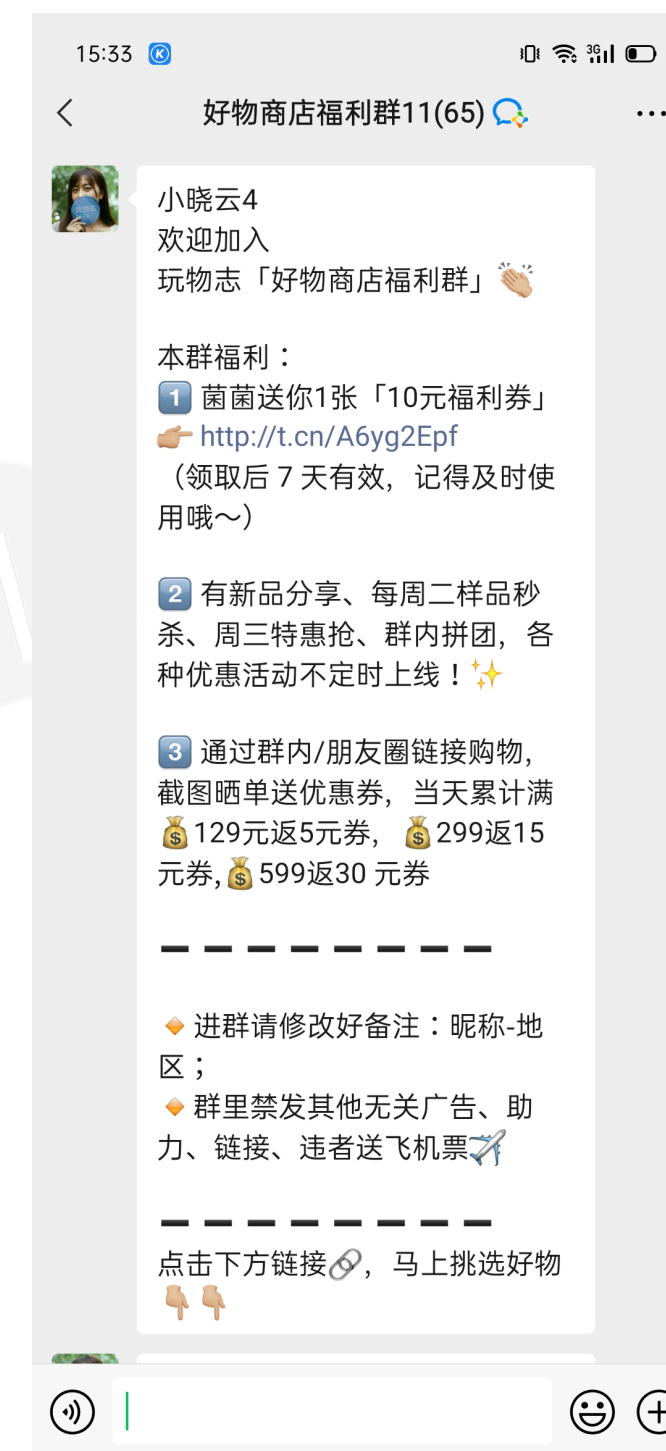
15:33

好物商店福利群11(65)

小晓云4
欢迎加入
玩物志「好物商店福利群」👏

本群福利：
1️⃣ 菌菌送你1张「10元福利券」👉 http://t.cn/A6yg2Epf
（领取后 7 天有效，记得及时使用哦～）

2️⃣ 有新品分享、每周二样品秒杀、周三特惠抢、群内拼团，各种优惠活动不定时上线！✨

3️⃣ 通过群内/朋友圈链接购物，截图晒单送优惠券，当天累计满💰129元返5元券，💰299返15元券,💰599返30 元券

— — — — — — — — —

🔸 进群请修改好备注：昵称-地区；
🔸 群里禁发其他无关广告、助力、链接、违者送飞机票✈️

— — — — — — — — —
点击下方链接🔗，马上挑选好物👇👇